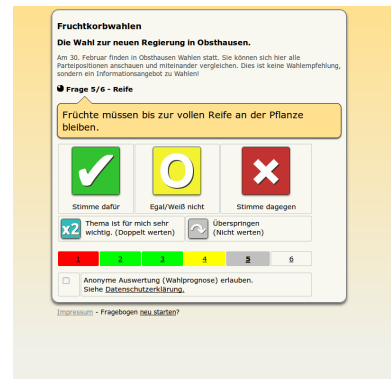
Fruchtkorbwahlen

Die Wahl zur neuen Regierung in Obsthausen.

Am 30. Februar finden in Obsthausen Wahlen statt. Sie können sich hier alle Parteipositionen anschauen und miteinander vergleichen. Dies ist keine Wahlempfehlung, sondern ein Informationsangebot zu Wahlen!

Frage 5/6 - Reife

Früchte müssen bis zur vollen Reife an der Pflanze bleiben.

Stimme dafür

Egal/Weiß nicht

Stimme dagegen

x2 Thema ist für mich sehr wichtig. (Doppelt werten)

Überspringen (Nicht werten)

| 1 | 2 | 3 | 4 | 5 | 6 |
|---|---|---|---|---|---|

Anonyme Auswertung (Wahlprognose) erlauben. Siehe Datenschutzerklärung.

Impressum - Fragebogen neu starten?